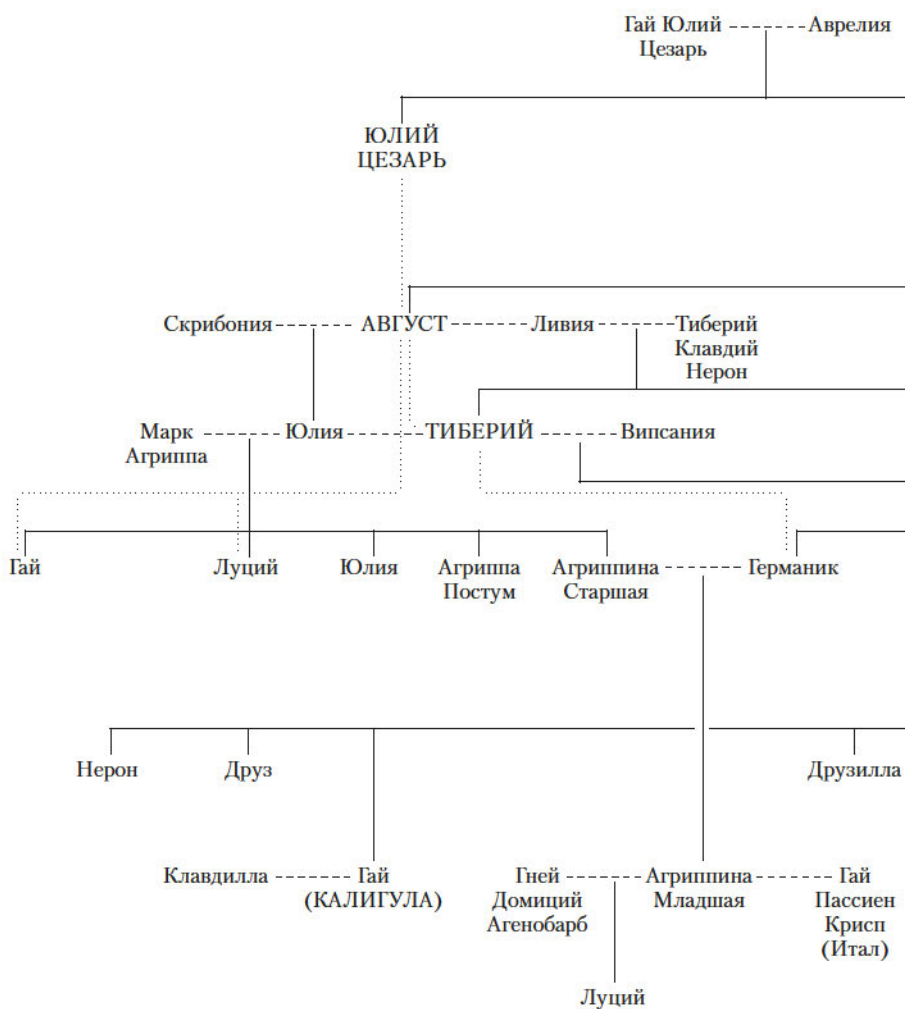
Гай Юлий Цезарь ------ Аврелия

ЮЛИЙ ЦЕЗАРЬ

Скрибония ------ АВГУСТ ------ Ливия ------ Тиберий Клавдий Нерон

Марк Агриппа ------ Юлия ------ ТИБЕРИЙ ------ Випсания

Гай

Луций

Юлия

Агриппа Постум

Агриппина Старшая ------ Германик

Нерон

Друз

Друзилла

Клавдилла ------ Гай (КАЛИГУЛА)

Гней Домиций Агенобарб ------ Агриппина Младшая ------ Гай Пассиен Крисп (Итал)

Луций